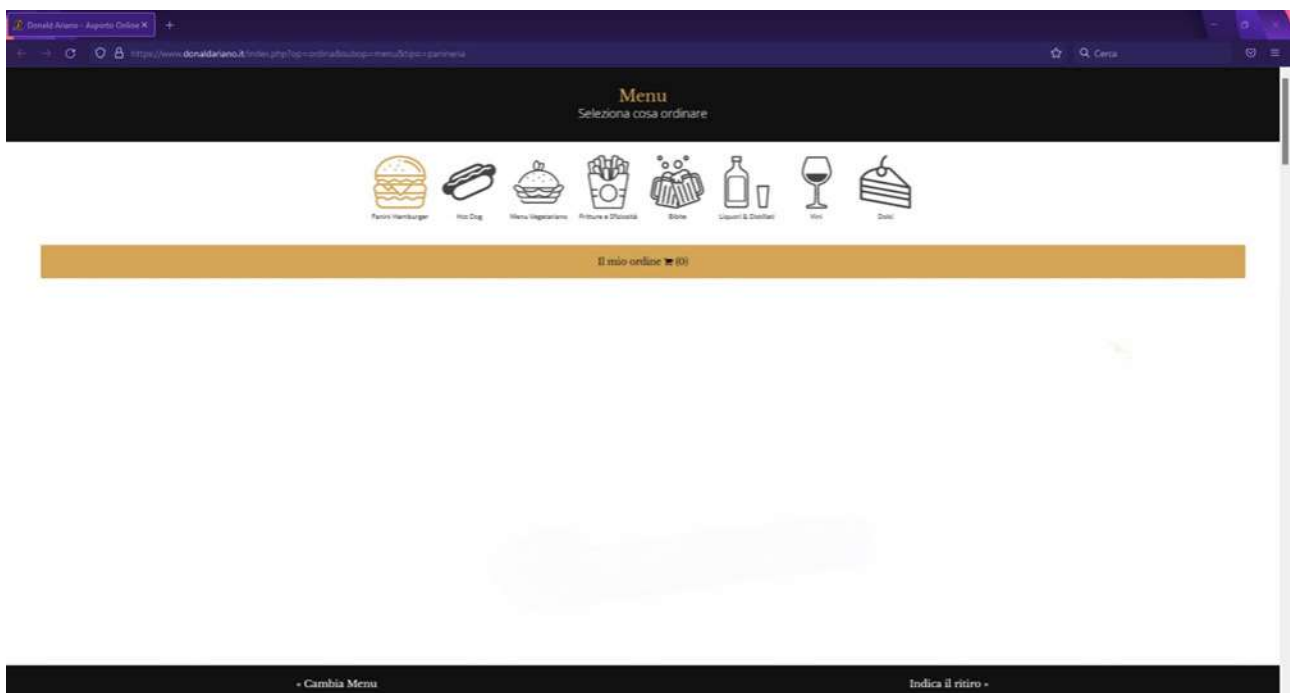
Donald Ariano - Asporto Online ×

https://www.donaldariano.it/index.php?op=ordina&subop=menu&tipo=panineria

Cerca

Menu
Seleziona cosa ordinare

Panini Hamburger
Hot Dog
Menu Vegetariano
Fritture e Sfiziosità
Bibite
Liquori & Distillati
Vini
Dolci

Il mio ordine (0)

« Cambia Menu

Indica il ritiro »